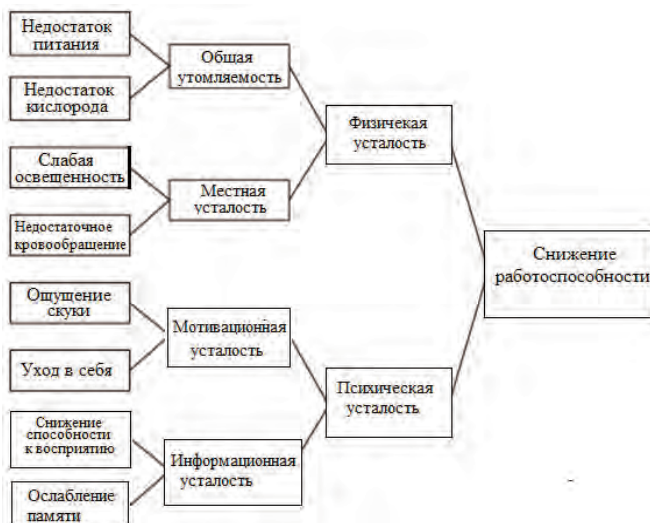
Недостаток питания

Недостаток кислорода

Общая утомляемость

Физичекая усталость

Слабая освещенность

Недостаточное кровообращение

Местная усталость

Снижение работоспособности

Ощущение скуки

Уход в себя

Мотивационная усталость

Психическая усталость

Снижение способности к восприятию

Ослабление памяти

Информационная усталость